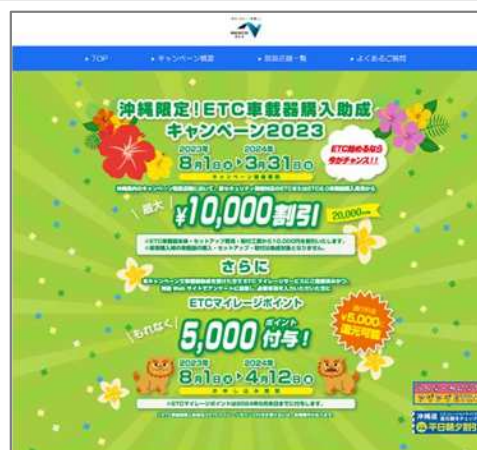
▸ TOP
▸ キャンペーン概要
▸ 取扱店舗一覧
▸ よくあるご質問

沖縄限定！ETC車載器購入助成キャンペーン2023

2023年 8月1日(火) ▸ 2024年 3月31日(日)

キャンペーン期間

ETC始めるなら今がチャンス!!

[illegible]

最大 ¥10,000割引

20,000円～

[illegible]

さらに

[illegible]

ETCマイレージポイント

もれなく! 5,000ポイント付与!

最大 ¥5,000 還元可能

2023年 8月1日(火) ▸ 2024年 4月12日(金)

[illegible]

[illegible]

沖縄 平日朝夕割り